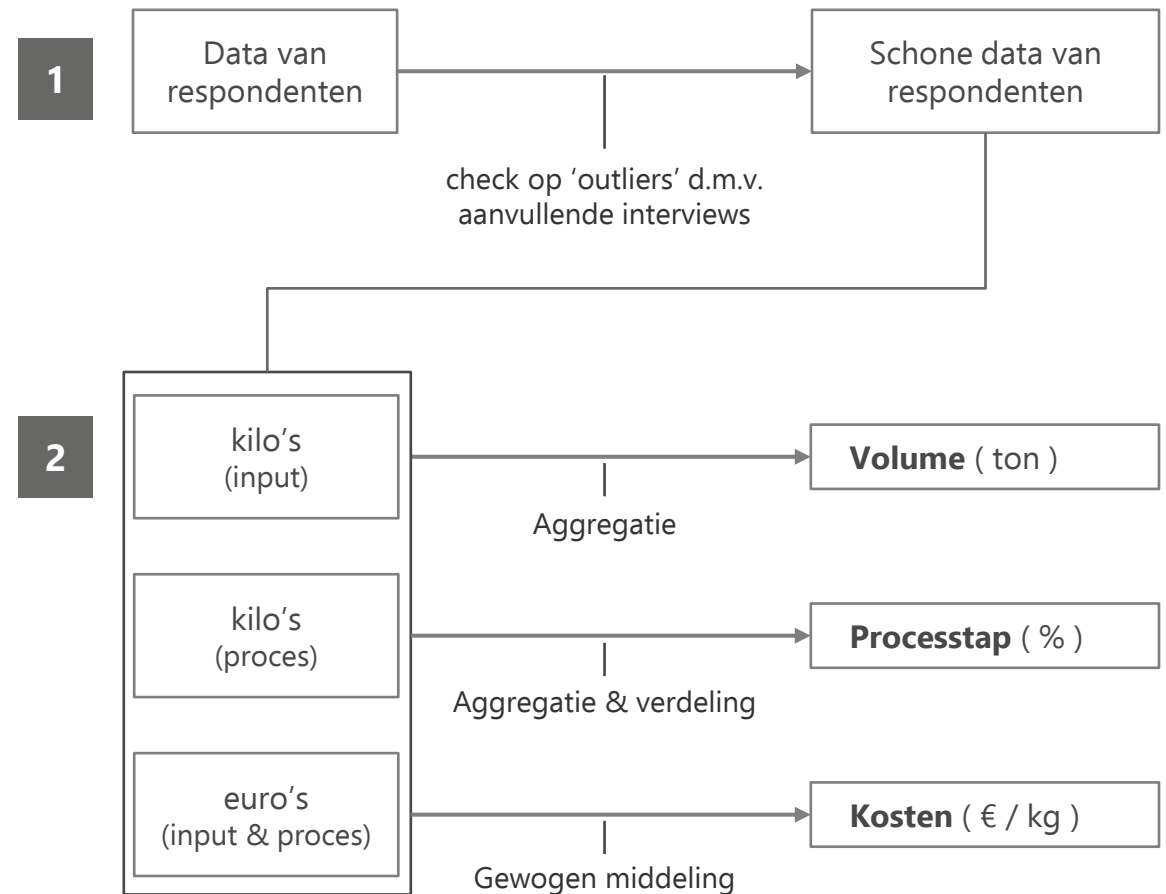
1

Data van respondenten

check op ‘outliers’ d.m.v. aanvullende interviews

Schone data van respondenten

2

kilo’s (input)

Aggregatie

**Volume** ( ton )

kilo’s (proces)

Aggregatie & verdeling

**Processtap** ( % )

euro’s (input & proces)

Gewogen middeling

**Kosten** ( € / kg )